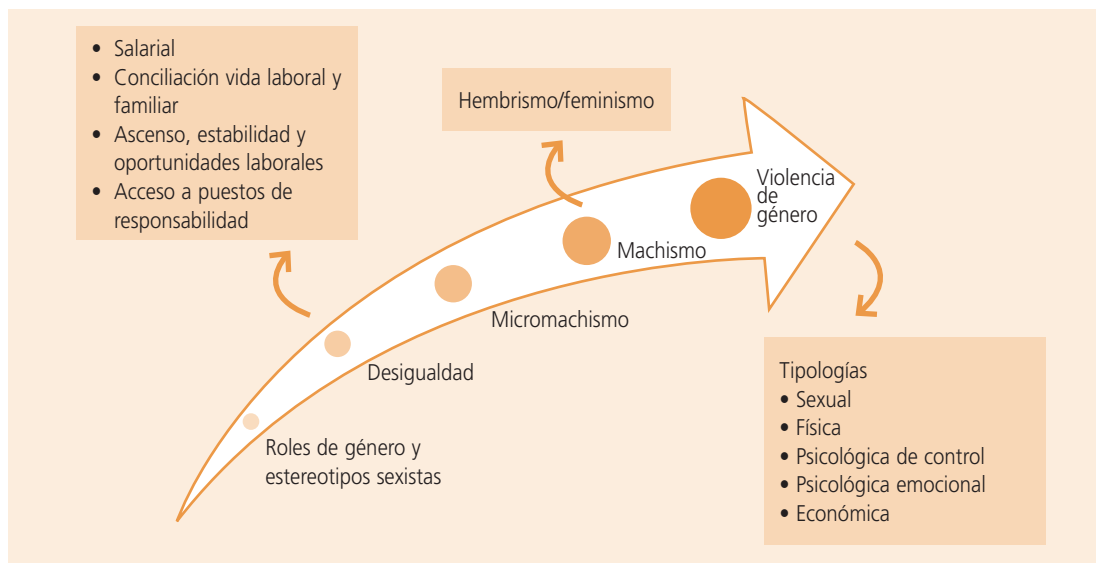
- Salarial
- Conciliación vida laboral y familiar
- Ascenso, estabilidad y oportunidades laborales
- Acceso a puestos de responsabilidad

Hembrismo/feminismo

Roles de género y estereotipos sexistas

Desigualdad

Micromachismo

Machismo

Violencia de género

Tipologías
- Sexual
- Física
- Psicológica de control
- Psicológica emocional
- Económica